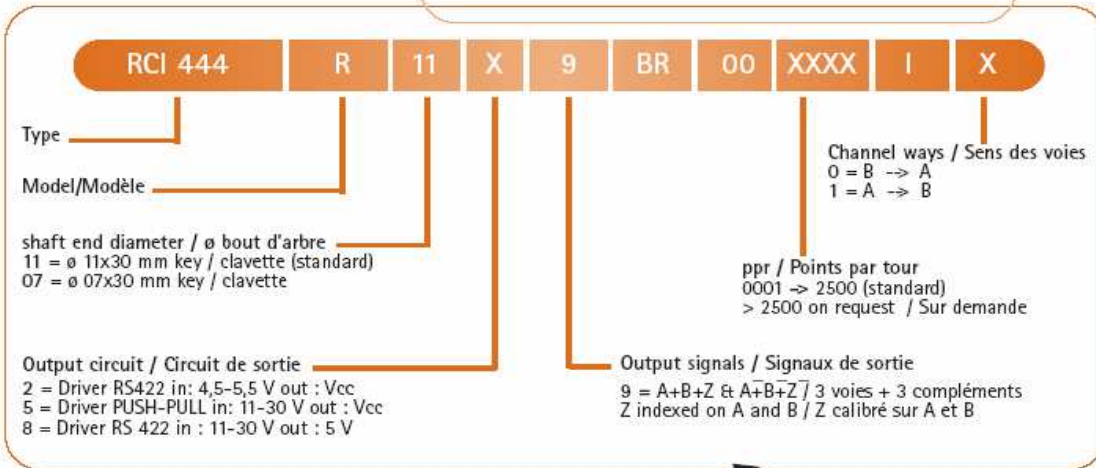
RCI 444 R 11 X 9 BR 00 XXXX I X

Type

Model/Modèle

shaft end diameter / ø bout d'arbre
11 = ø 11x30 mm key / clavette (standard)
07 = ø 07x30 mm key / clavette

Output circuit / Circuit de sortie
2 = Driver RS422 in: 4,5-5,5 V out : Vcc
5 = Driver PUSH-PULL in: 11-30 V out : Vcc
8 = Driver RS 422 in : 11-30 V out : 5 V

Channel ways / Sens des voies
0 = B -> A
1 = A -> B

ppr / Points par tour
0001 -> 2500 (standard)
> 2500 on request / Sur demande

Output signals / Signaux de sortie
9 = A+B+Z & $\overline{A}$+$\overline{B}$+$\overline{Z}$ / 3 voies + 3 compléments
Z indexed on A and B / Z calibré sur A et B